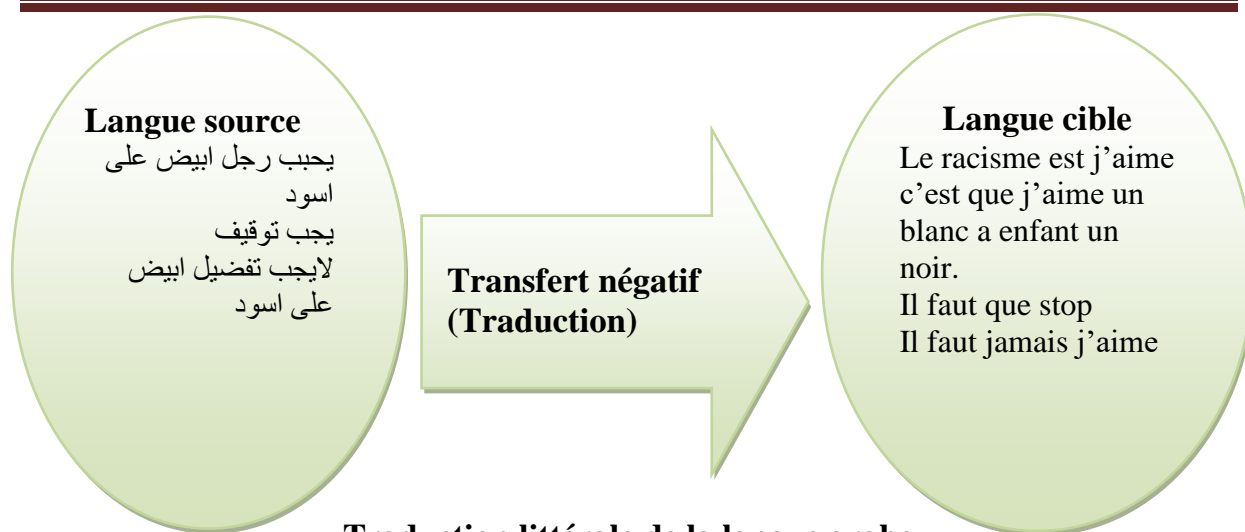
Langue source
يحبب رجل ابيض على اسود
يجب توقيف
لايجب تفضيل ابيض على اسود

Transfert négatif (Traduction)

Langue cible
Le racisme est j'aime c'est que j'aime un blanc a enfant un noir.
Il faut que stop
Il faut jamais j'aime

Traduction littérale de la langue arabe